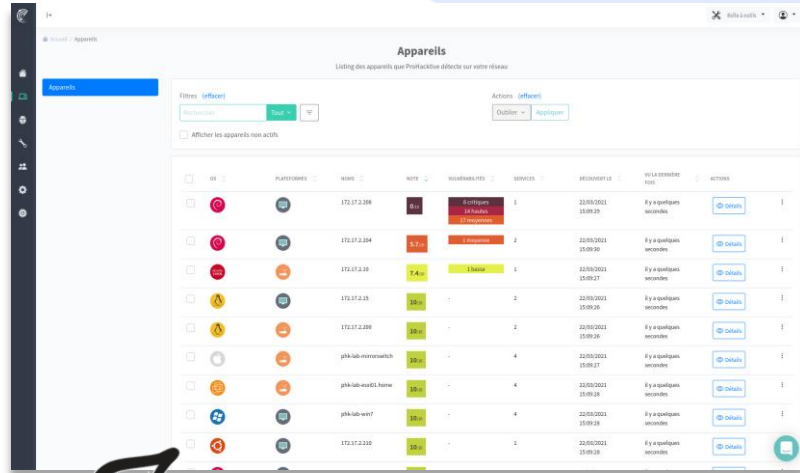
Boîte à outils

Accueil / Appareils

Appareils

Listing des appareils que ProHacktive détecte sur votre réseau

Appareils

Filtres (effacer)

Rechercher

Tout

Actions (effacer)

Oublier

Appliquer

Afficher les appareils non actifs

| | OS | PLATEFORMES | NOMS | NOTE | VULNÉRABILITÉS | SERVICES | DÉCOUVERT LE | VU LA DERNIÈRE FOIS | ACTIONS |
|---|---|---|---|---|---|---|---|---|---|
| | | | 172.17.2.208 | 0/10 | 8 critiques 14 hautes 17 moyennes | 1 | 22/03/2021 15:09:29 | Il y a quelques secondes | Détails |
| | | | 172.17.2.204 | 5.7/10 | 1 moyenne | 2 | 22/03/2021 15:09:30 | Il y a quelques secondes | Détails |
| | | | 172.17.2.10 | 7.4/10 | 1 basse | 1 | 22/03/2021 15:09:27 | Il y a quelques secondes | Détails |
| | | | 172.17.2.15 | 10/10 | - | 2 | 22/03/2021 15:09:26 | Il y a quelques secondes | Détails |
| | | | 172.17.2.200 | 10/10 | - | 2 | 22/03/2021 15:09:26 | Il y a quelques secondes | Détails |
| | | | phk-lab-mirrorswitch | 10/10 | - | 4 | 22/03/2021 15:09:27 | Il y a quelques secondes | Détails |
| | | | phk-lab-esxi01.home | 10/10 | - | 4 | 22/03/2021 15:09:28 | Il y a quelques secondes | Détails |
| | | | phk-lab-win7 | 10/10 | - | 4 | 22/03/2021 15:09:28 | Il y a quelques secondes | Détails |
| | | | 172.17.2.210 | 10/10 | - | 1 | 22/03/2021 15:09:28 | Il y a quelques secondes | Détails |